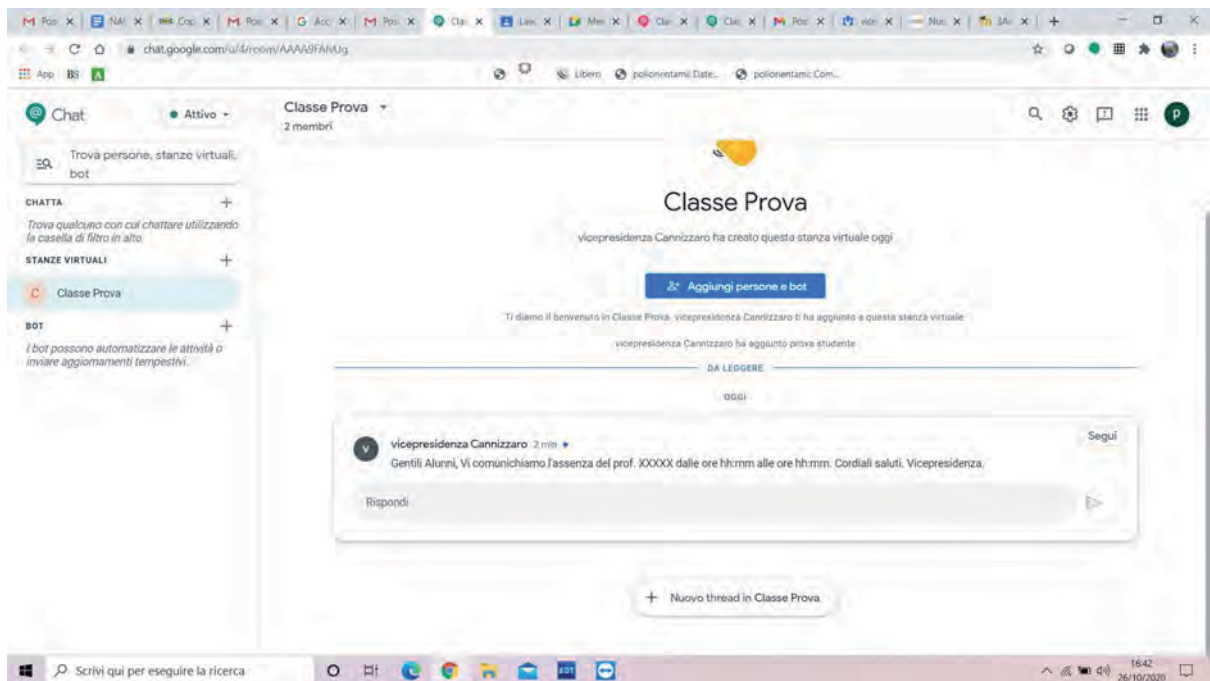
M Pos X | NA X | Cop X | M Pos X | G Acc X | M Pos X | Cla X | Lav X | Mer X | Cla X | Cla X | M Pos X | wor X | Nuo X | 3A X | +

chat.google.com/u/4/room/AAAA9FAhUg

App BS

Libero polionentamic Date... polionentamic Com...

Chat

Attivo

Trova persone, stanze virtuali, bot

CHATTA

Trova qualcuno con cui chattare utilizzando la casella di filtro in alto

STANZE VIRTUALI

C Classe Prova

BOT

I bot possono automatizzare le attività o inviare aggiornamenti tempestivi.

Classe Prova
2 membri

Classe Prova

vicepresidenza Cannizzaro ha creato questa stanza virtuale oggi

Aggiungi persone e bot

Ti diamo il benvenuto in Classe Prova. vicepresidenza Cannizzaro ti ha aggiunto a questa stanza virtuale

vicepresidenza Cannizzaro ha aggiunto prova studente

DA LEGGERE

OGGI

V vicepresidenza Cannizzaro 2 min

Segui

Gentili Alunni, Vi comunichiamo l'assenza del prof. XXXXX dalle ore hh:mm alle ore hh:mm. Cordiali saluti. Vicepresidenza.

Rispondi

+ Nuovo thread in Classe Prova

Scrivi qui per eseguire la ricerca

16:42
26/10/2020